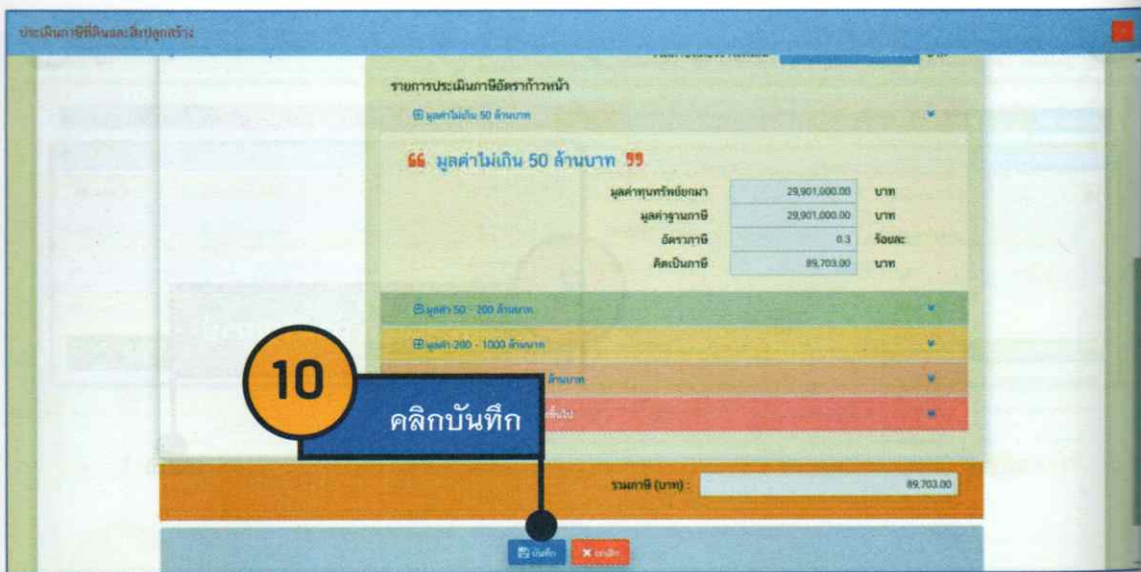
ประเมินภาษีที่ดินและสิ่งปลูกสร้าง

รายการประเมินภาษีอัตราก้าวหน้า

มูลค่าไม่เกิน 50 ล้านบาท

❝ มูลค่าไม่เกิน 50 ล้านบาท ❞

| | | |
|---|---|---|
| มูลค่าทุนทรัพย์ยกมา | 29,901,000.00 | บาท |
| มูลค่าฐานภาษี | 29,901,000.00 | บาท |
| อัตราภาษี | 0.3 | ร้อยละ |
| คิดเป็นภาษี | 89,703.00 | บาท |

มูลค่า 50 - 200 ล้านบาท

มูลค่า 200 - 1000 ล้านบาท

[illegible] ล้านบาท

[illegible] ขึ้นไป

10

คลิกบันทึก

รวมภาษี (บาท) : 89,703.00

บันทึก

ยกเลิก